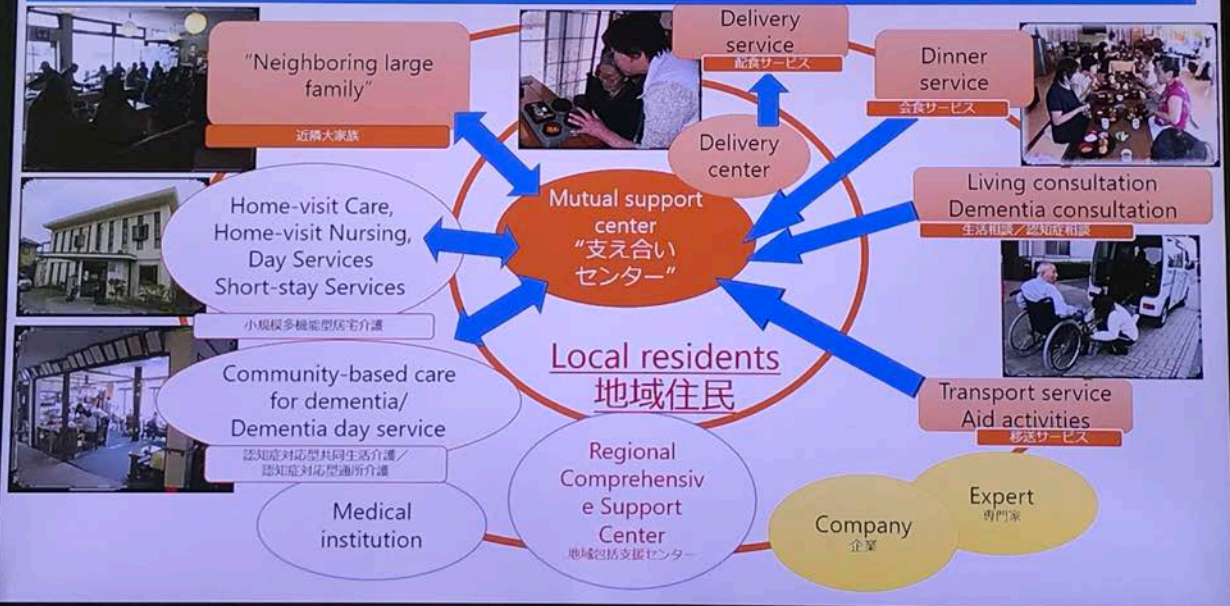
"Neighboring large family"

近隣大家族

Delivery service

配食サービス

Delivery center

Dinner service

会食サービス

Home-visit Care, Home-visit Nursing, Day Services Short-stay Services

小規模多機能型居宅介護

Mutual support center "支え合いセンター"

Living consultation Dementia consultation

生活相談／認知症相談

Local residents 地域住民

Community-based care for dementia/ Dementia day service

認知症対応型共同生活介護／認知症対応型通所介護

Transport service Aid activities

移送サービス

Medical institution

Regional Comprehensive Support Center

地域包括支援センター

Company

企業

Expert

専門家